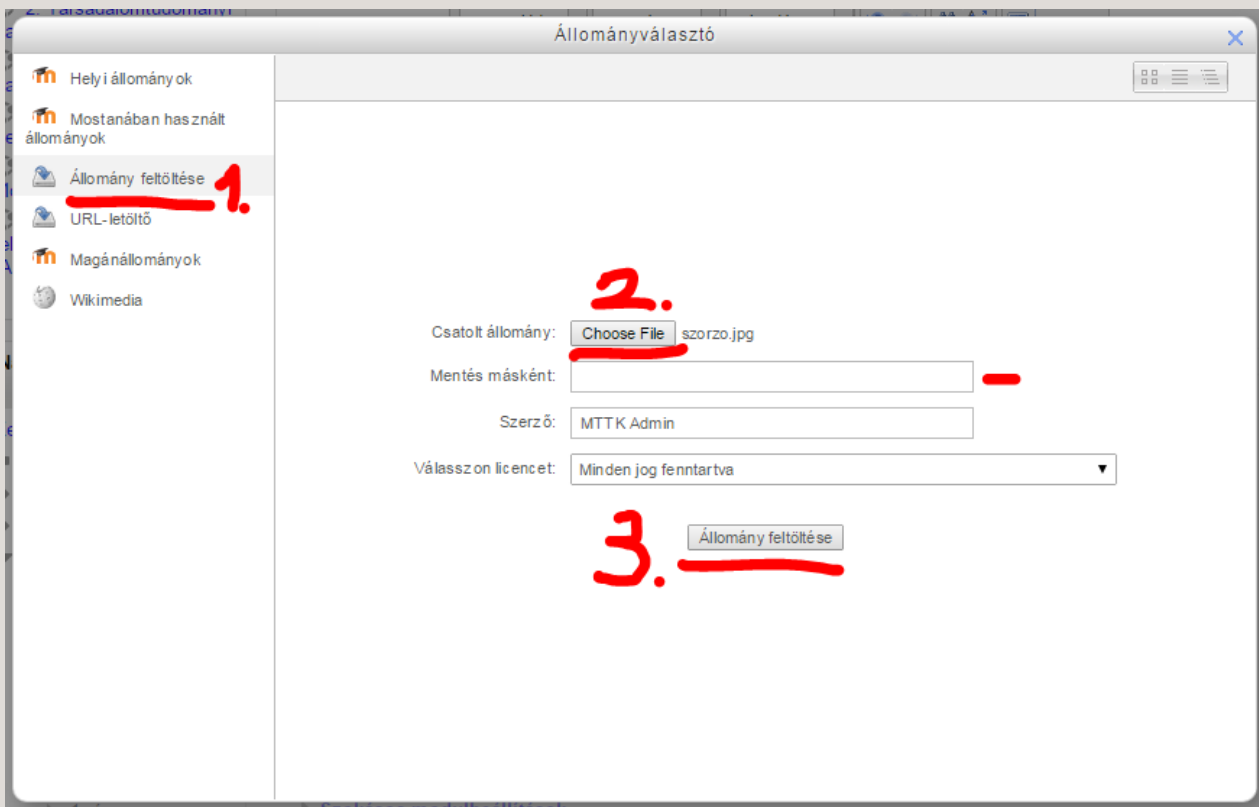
Állományválasztó

Helyi állományok
Mostanában használt állományok
Állomány feltöltése 1.
URL-letöltő
Magánállományok
Wikimedia

2.
Csatolt állomány: Choose File szorzo.jpg
Mentés másként:
Szerző: MTTK Admin
Válasszon licencet: Minden jog fenntartva

3. Állomány feltöltése